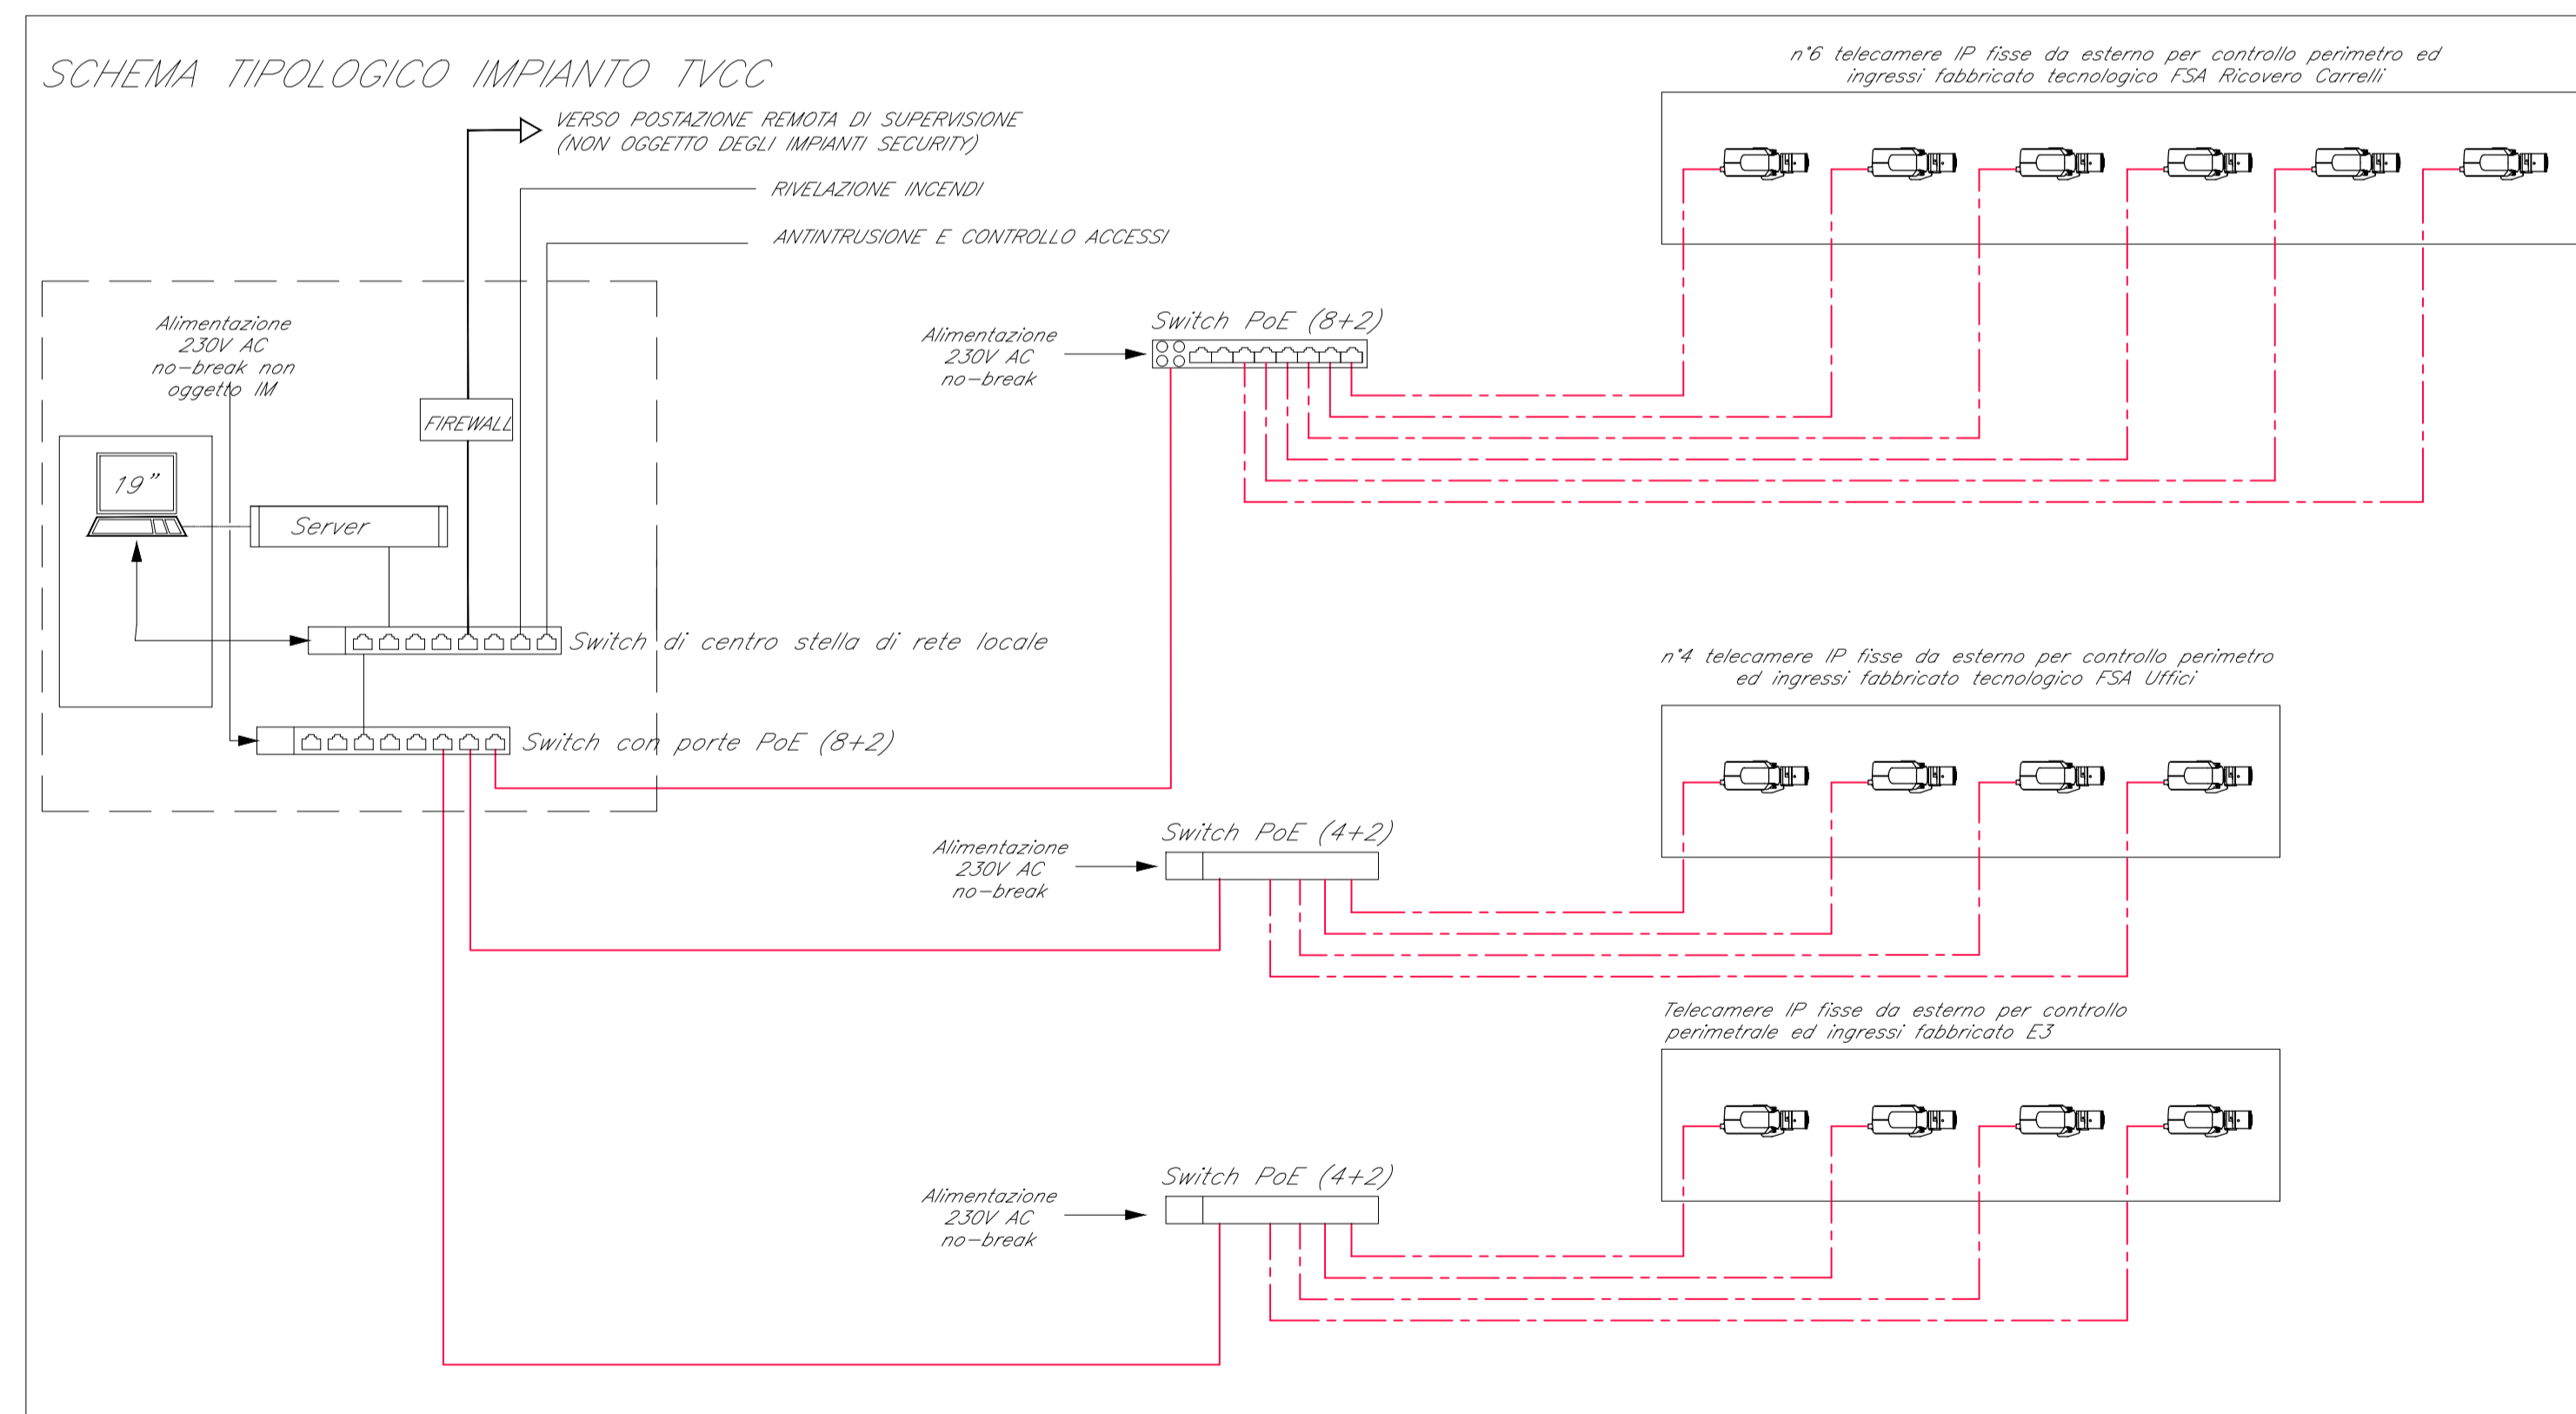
SCHEMA TIPOLOGICO IMPIANTO TVCC

VERSO POSTAZIONE REMOTA DI SUPERVISIONE
(NON OGGETTO DEGLI IMPIANTI SECURITY)

RIVELAZIONE INCENDI

ANTINTRUSIONE E CONTROLLO ACCESSI

n°6 telecamere IP fisse da esterno per controllo perimetro ed ingressi fabbricato tecnologico FSA Ricovero Carrelli

Alimentazione 230V AC no-break non oggetto IM

FIREWALL

19"

Server

Switch di centro stella di rete locale

Switch con porte PoE (8+2)

Alimentazione 230V AC no-break

Switch PoE (8+2)

n°4 telecamere IP fisse da esterno per controllo perimetro ed ingressi fabbricato tecnologico FSA Uffici

Alimentazione 230V AC no-break

Switch PoE (4+2)

Telecamere IP fisse da esterno per controllo perimetrale ed ingressi fabbricato E3

Alimentazione 230V AC no-break

Switch PoE (4+2)